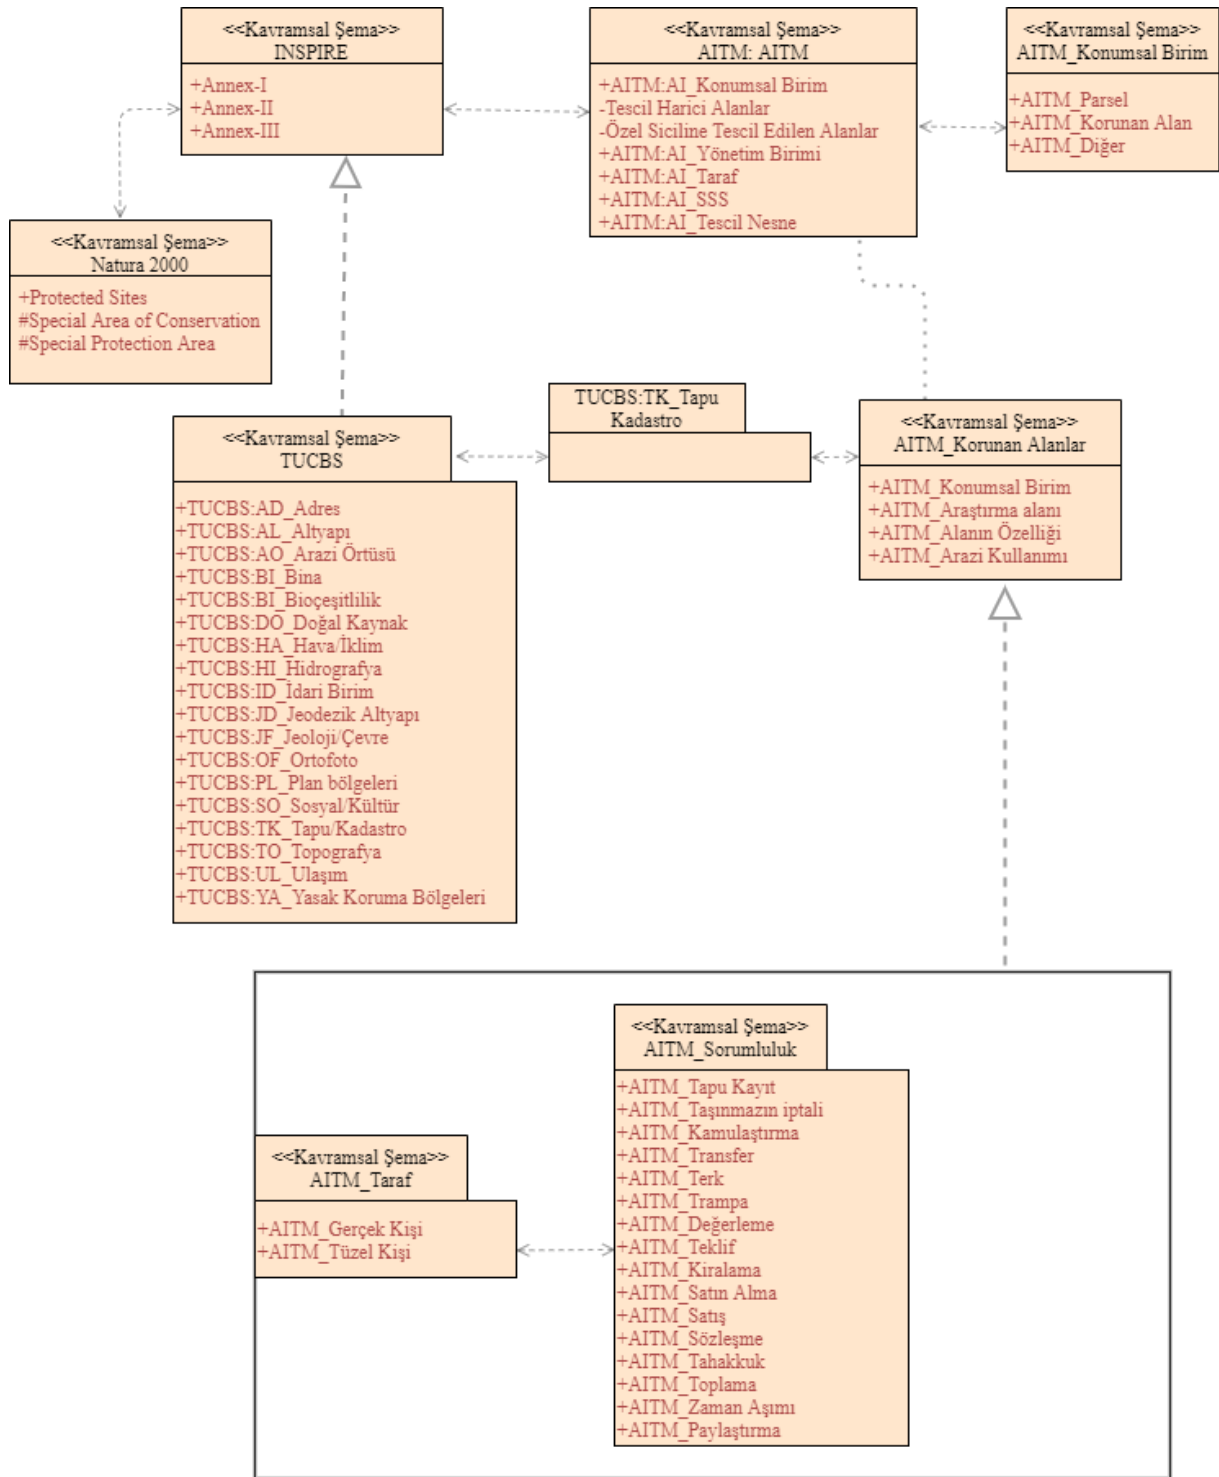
<<Kavramsal Şema>>
INSPIRE

+Annex-I
+Annex-II
+Annex-III

<<Kavramsal Şema>>
AITM: AITM

+AITM:AI_Konumsal Birim
-Tescil Harici Alanlar
-Özel Siciline Tescil Edilen Alanlar
+AITM:AI_Yönetim Birimi
+AITM:AI_Taraf
+AITM:AI_SSS
+AITM:AI_Tescil Nesne

<<Kavramsal Şema>>
AITM_Konumsal Birim

+AITM_Parsel
+AITM_Korunan Alan
+AITM_Diğer

<<Kavramsal Şema>>
Natura 2000

+Protected Sites
#Special Area of Conservation
#Special Protection Area

TUCBS:TK_Tapu Kadastro

<<Kavramsal Şema>>
TUCBS

+TUCBS:AD_Adres
+TUCBS:AL_Altyapı
+TUCBS:AO_Arazi Örtüsü
+TUCBS:BI_Bina
+TUCBS:BI_Bioçeşitlilik
+TUCBS:DO_Doğal Kaynak
+TUCBS:HA_Hava/İklim
+TUCBS:HI_Hidrografya
+TUCBS:ID_İdari Birim
+TUCBS:JD_Jeodezik Altyapı
+TUCBS:JF_Jeoloji/Çevre
+TUCBS:OF_Ortofoto
+TUCBS:PL_Plan bölgeleri
+TUCBS:SO_Sosyal/Kültür
+TUCBS:TK_Tapu/Kadastro
+TUCBS:TO_Topografya
+TUCBS:UL_Ulaşım
+TUCBS:YA_Yasak Koruma Bölgeleri

<<Kavramsal Şema>>
AITM_Korunan Alanlar

+AITM_Konumsal Birim
+AITM_Araştırma alanı
+AITM_Alanın Özelliği
+AITM_Arazi Kullanımı

<<Kavramsal Şema>>
AITM_Sorumluluk

+AITM_Tapu Kayıt
+AITM_Taşınmazın iptali
+AITM_Kamulaştırma
+AITM_Transfer
+AITM_Terk
+AITM_Trampa
+AITM_Değerleme
+AITM_Teklif
+AITM_Kiralama
+AITM_Satın Alma
+AITM_Satış
+AITM_Sözleşme
+AITM_Tahakkuk
+AITM_Toplama
+AITM_Zaman Aşımı
+AITM_Paylaştırma

<<Kavramsal Şema>>
AITM_Taraf

+AITM_Gerçek Kişi
+AITM_Tüzel Kişi